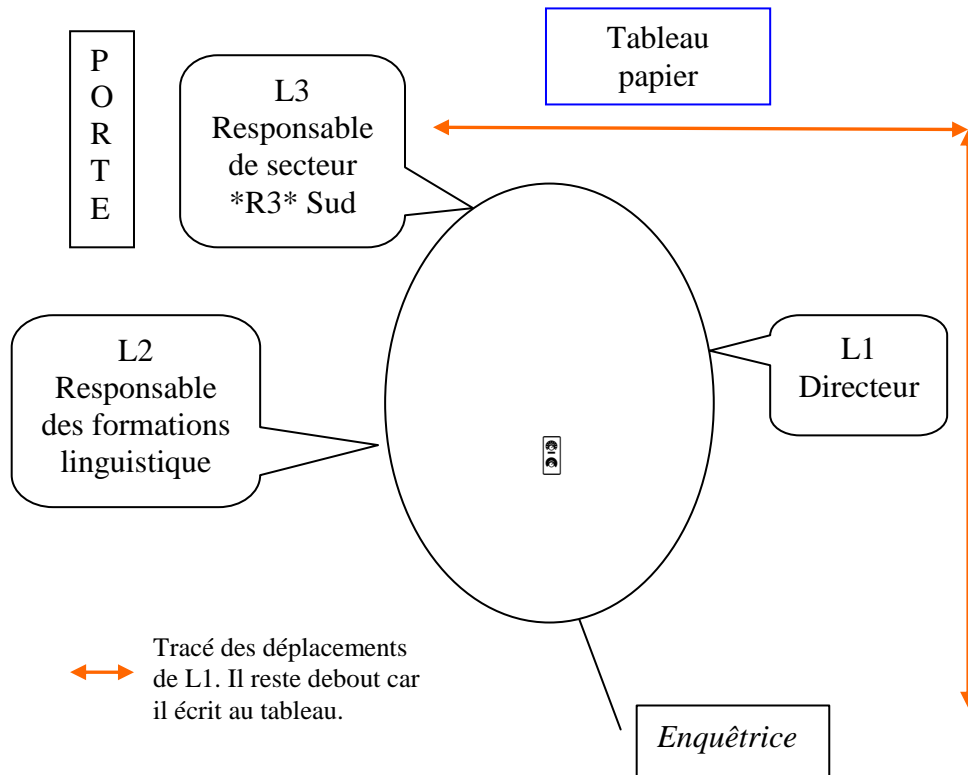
P
O
R
T
E

Tableau papier

L3
Responsable de secteur
*R3* Sud

L2
Responsable des formations linguistique

L1
Directeur

Tracé des déplacements de L1. Il reste debout car il écrit au tableau.

*Enquêtrice*